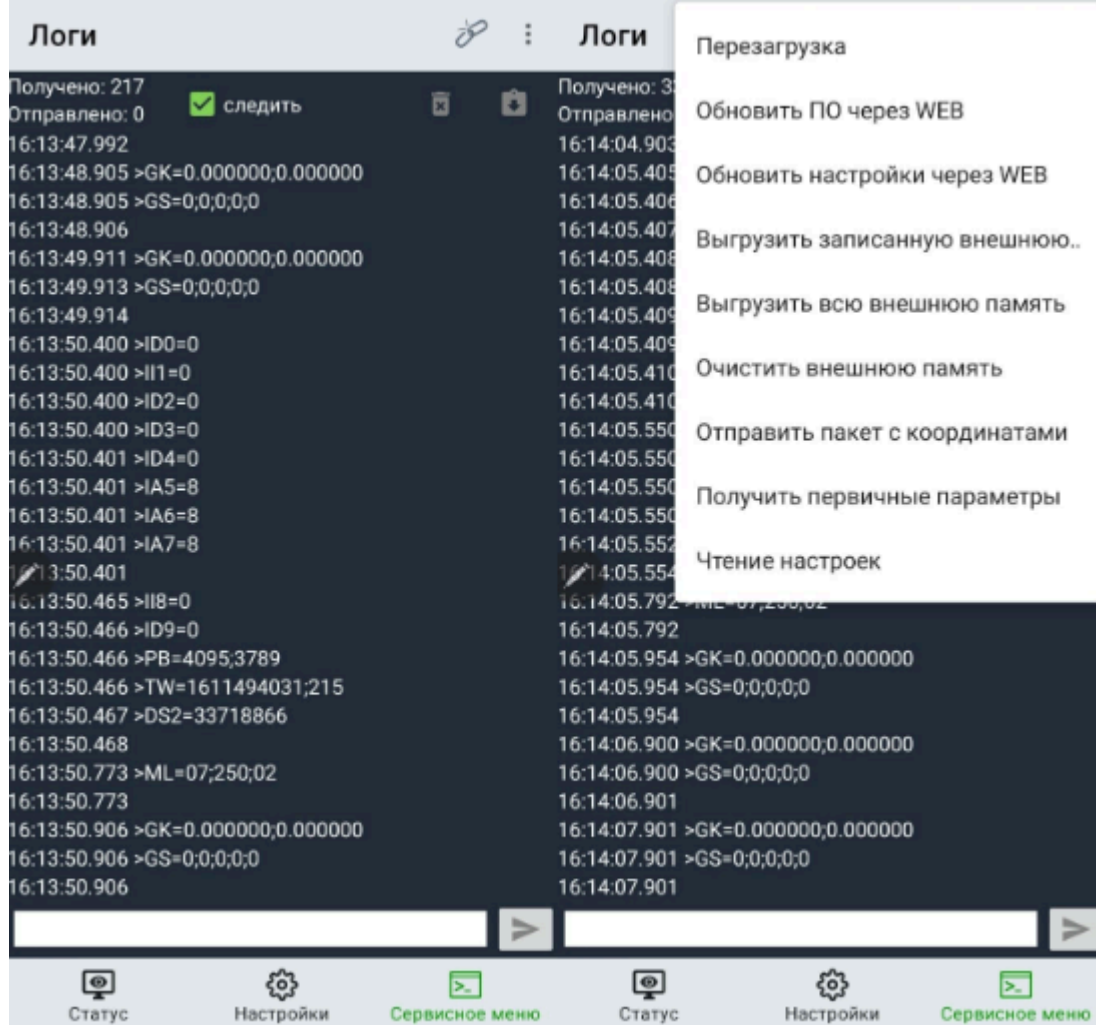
Логи

Получено: 217
Отправлено: 0
следить
16:13:47.992
16:13:48.905 >GK=0.000000;0.000000
16:13:48.905 >GS=0;0;0;0;0
16:13:48.906
16:13:49.911 >GK=0.000000;0.000000
16:13:49.913 >GS=0;0;0;0;0
16:13:49.914
16:13:50.400 >ID0=0
16:13:50.400 >II1=0
16:13:50.400 >ID2=0
16:13:50.400 >ID3=0
16:13:50.401 >ID4=0
16:13:50.401 >IA5=8
16:13:50.401 >IA6=8
16:13:50.401 >IA7=8
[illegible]3:50.401
16:13:50.465 >II8=0
16:13:50.466 >ID9=0
16:13:50.466 >PB=4095;3789
16:13:50.466 >TW=1611494031;215
16:13:50.467 >DS2=33718866
16:13:50.468
16:13:50.773 >ML=07;250;02
16:13:50.773
16:13:50.906 >GK=0.000000;0.000000
16:13:50.906 >GS=0;0;0;0;0
16:13:50.906

Статус
Настройки
Сервисное меню

Логи

Получено: 3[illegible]
Отправлено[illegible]
16:14:04.903
16:14:05.405
16:14:05.406
16:14:05.407
16:14:05.408
16:14:05.408
16:14:05.409
16:14:05.409
16:14:05.410
16:14:05.410
16:14:05.550
16:14:05.550
16:14:05.550
16:14:05.550
16:14:05.552
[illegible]4:05.554
16:14:05.792 >ML=07;250;02
16:14:05.792
16:14:05.954 >GK=0.000000;0.000000
16:14:05.954 >GS=0;0;0;0;0
16:14:05.954
16:14:06.900 >GK=0.000000;0.000000
16:14:06.900 >GS=0;0;0;0;0
16:14:06.901
16:14:07.901 >GK=0.000000;0.000000
16:14:07.901 >GS=0;0;0;0;0
16:14:07.901

Перезагрузка
Обновить ПО через WEB
Обновить настройки через WEB
Выгрузить записанную внешнюю..
Выгрузить всю внешнюю память
Очистить внешнюю память
Отправить пакет с координатами
Получить первичные параметры
Чтение настроек

Статус
Настройки
Сервисное меню